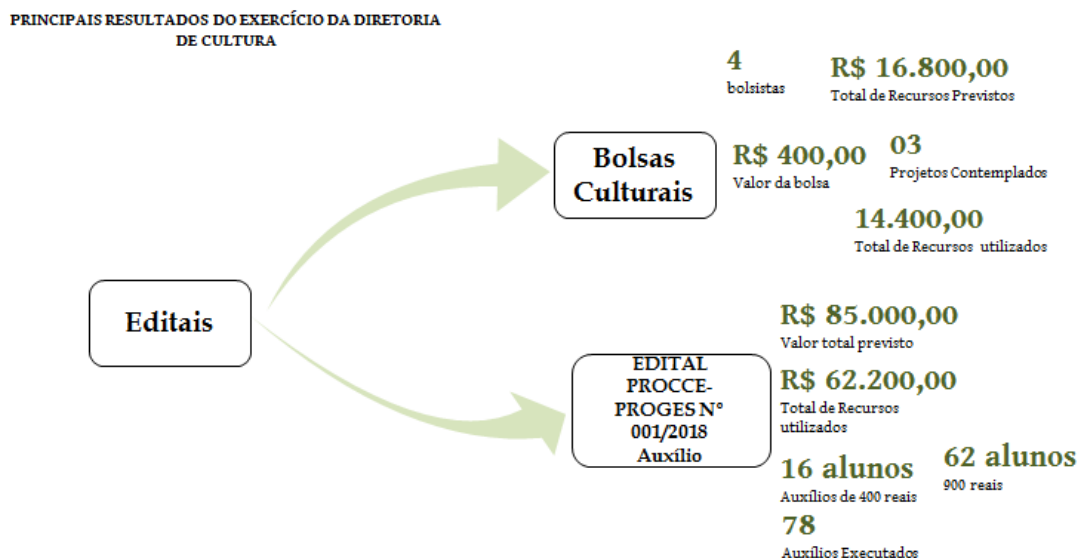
PRINCIPAIS RESULTADOS DO EXERCÍCIO DA DIRETORIA DE CULTURA

4
bolsistas

R$ 16.800,00
Total de Recursos Previstos

Bolsas Culturais

R$ 400,00
Valor da bolsa

03
Projetos Contemplados

14.400,00
Total de Recursos utilizados

Editais

R$ 85.000,00
Valor total previsto

EDITAL PROCCE-PROGES N° 001/2018 Auxílio

R$ 62.200,00
Total de Recursos utilizados

16 alunos
Auxílios de 400 reais

62 alunos
900 reais

78
Auxílios Executados